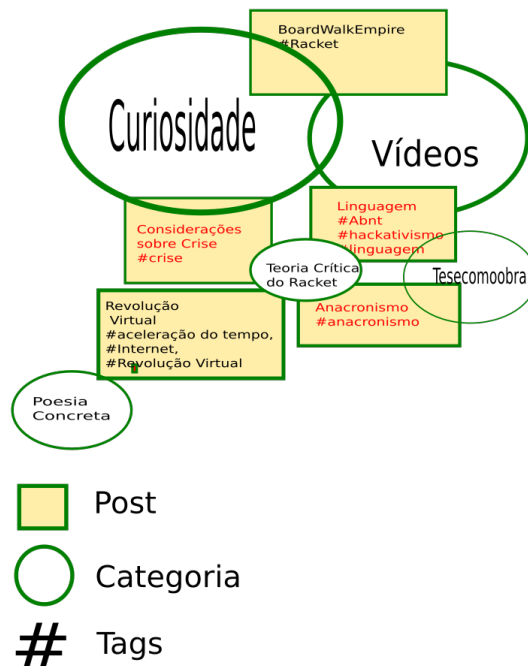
BoardWalkEmpire
#Racket

Curiosidade

Vídeos

Considerações sobre Crise
#crise

Linguagem
#Abnt
#hackativismo
#linguagem

Teoria Crítica do Racket

Tesecomoobra

Revolução Virtual
#aceleração do tempo,
#Internet,
#Revolução Virtual

Anacronismo
#anacronismo

Poesia Concreta

Post

Categoria

# Tags